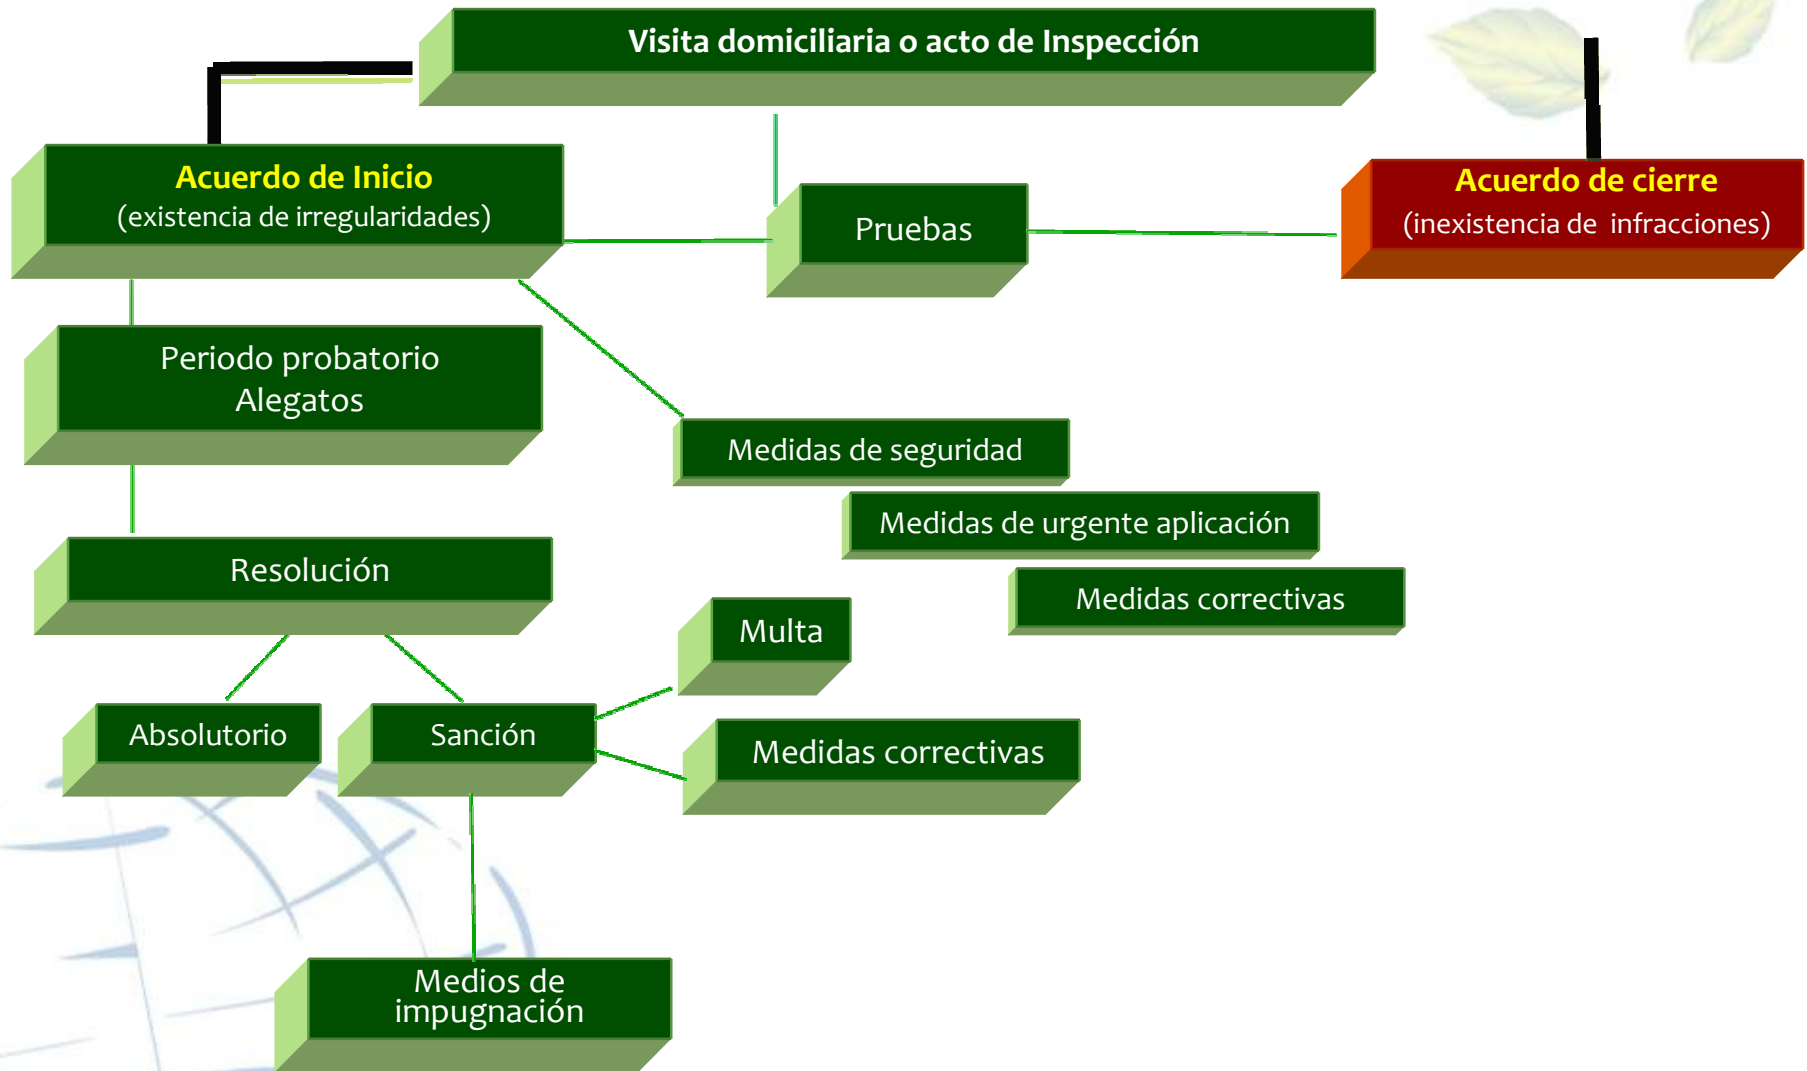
Visita domiciliaria o acto de Inspección

Acuerdo de Inicio
(existencia de irregularidades)

Pruebas

Acuerdo de cierre
(inexistencia de infracciones)

Periodo probatorio
Alegatos

Medidas de seguridad

Medidas de urgente aplicación

Medidas correctivas

Resolución

Multa

Absolutorio

Sanción

Medidas correctivas

Medios de impugnación